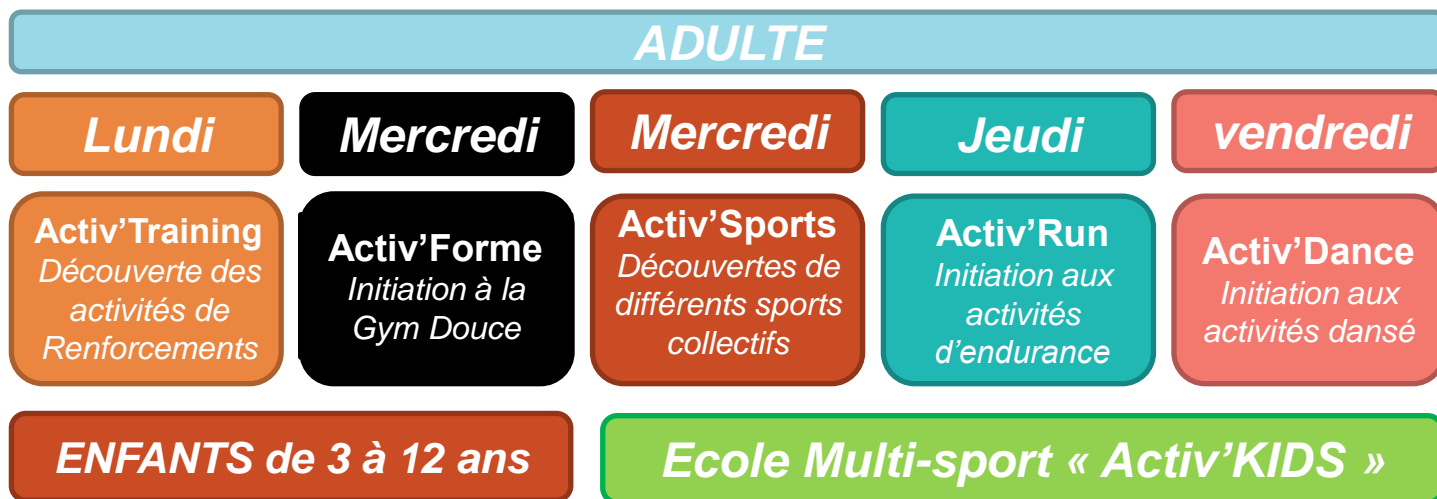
ADULTE

| Lundi | Mercredi | Mercredi | Jeudi | vendredi |
|---|---|---|---|---|
| Activ'Training Découverte des activités de Renforcements | Activ'Forme Initiation à la Gym Douce | Activ'Sports Découvertes de différents sports collectifs | Activ'Run Initiation aux activités d'endurance | Activ'Dance Initiation aux activités dansé |

ENFANTS de 3 à 12 ans

Ecole Multi-sport « Activ'KIDS »